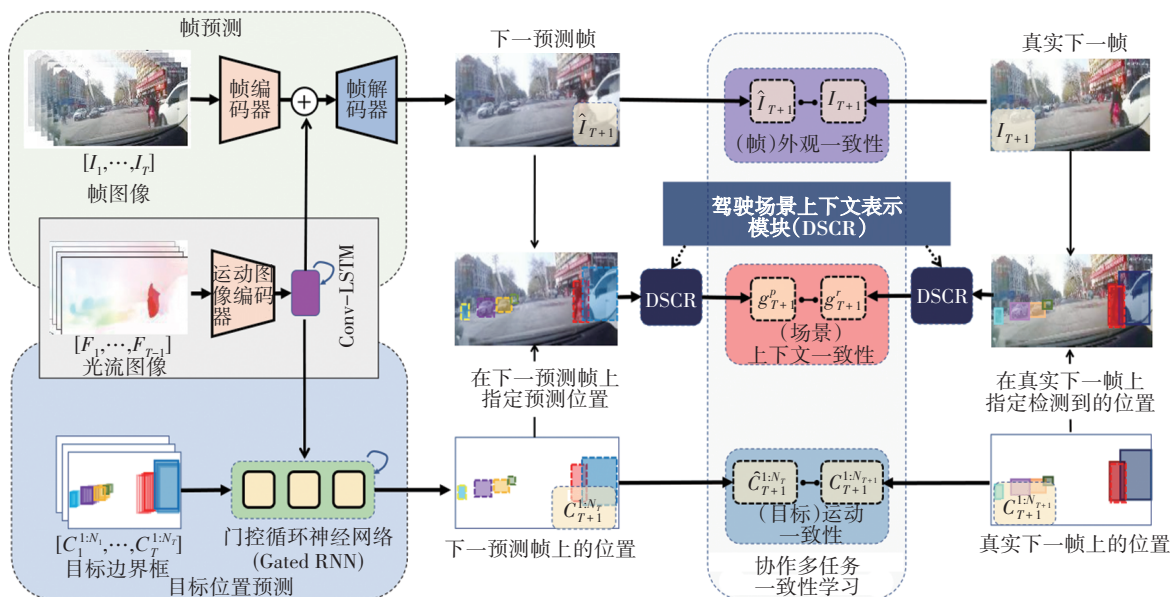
帧预测

帧编码器

帧解码器

$[I_1,\cdots,I_T]$
帧图像

下一预测帧

$\hat{I}_{T+1}$

$\hat{I}_{T+1}$ $I_{T+1}$
（帧）外观一致性

真实下一帧

$I_{T+1}$

驾驶场景上下文表示模块（DSCR）

运动图像编码器

Conv-LSTM

$[F_1,\cdots,F_{T-1}]$
光流图像

DSCR

$g^p_{T+1}$ $g^r_{T+1}$
（场景）
上下文一致性

DSCR

在下一预测帧上指定预测位置

在真实下一帧上指定检测到的位置

$[C_1^{1:N_1},\cdots,C_T^{1:N_T}]$
目标边界框

门控循环神经网络
(Gated RNN)

目标位置预测

$\hat{C}^{1:N_T}_{T+1}$

下一预测帧上的位置

$\hat{C}^{1:N_T}_{T+1}$ $C^{1:N_{T+1}}_{T+1}$
（目标）运动一致性

协作多任务一致性学习

$C^{1:N_{T+1}}_{T+1}$

真实下一帧上的位置